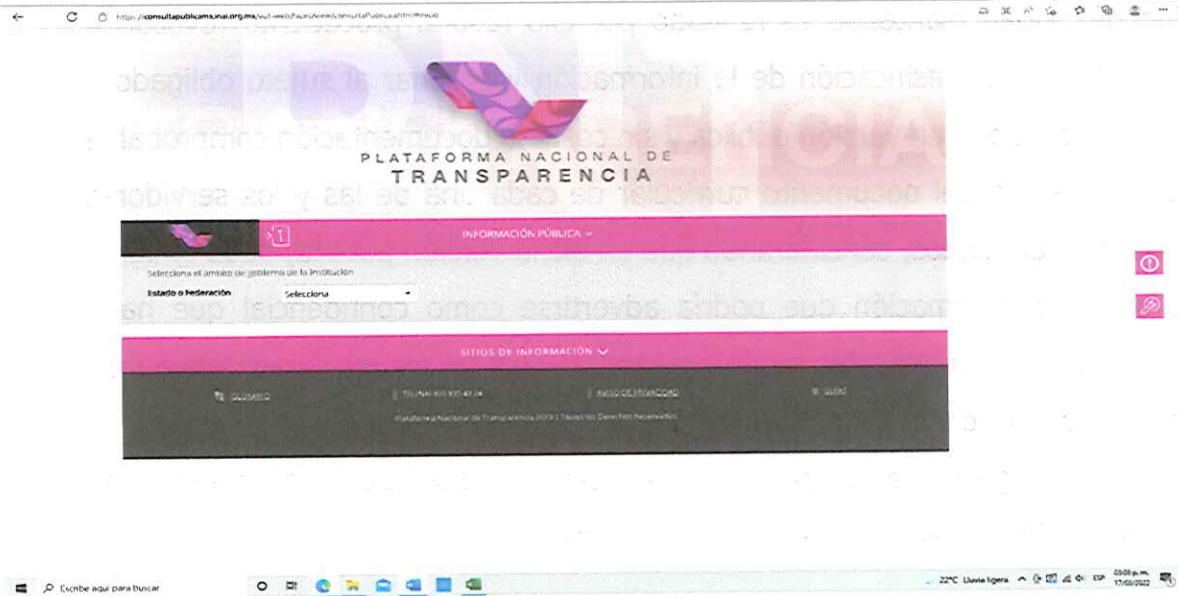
https://consultapublicamx.inai.org.mx/vut-web/faces/view/consultaPublica.xhtml#inicio

PLATAFORMA NACIONAL DE
TRANSPARENCIA

INFORMACIÓN PÚBLICA

Selecciona el ámbito de gobierno de la Institución

Estado o Federación Selecciona

SITIOS DE INFORMACIÓN

GLOSARIO | TEL INAI 800 835 43 24 | AVISO DE PRIVACIDAD | GUÍAS

Plataforma Nacional de Transparencia 2019 | Todos los Derechos Reservados

Escribe aquí para buscar

22°C Lluvia ligera ESP 03:08 p.m. 17/03/2022